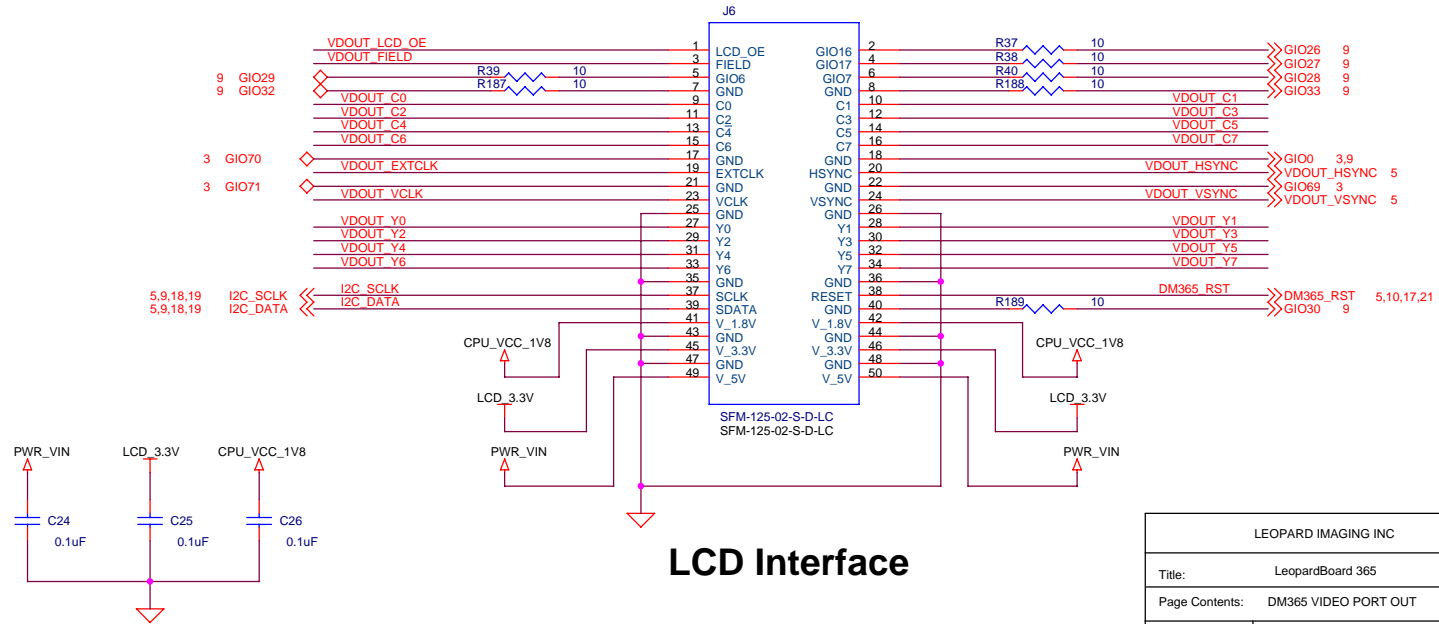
J6

VDOUT_LCD_OE 1 LCD_OE GIO16 2 R37 10 GIO26 9
VDOUT_FIELD 3 FIELD GIO17 4 R38 10 GIO27 9
9 GIO29 R39 10 5 GIO6 GIO7 6 R40 10 GIO28 9
9 GIO32 R187 10 7 GND GND 8 R188 10 GIO33 9
VDOUT_C0 9 C0 C1 10 VDOUT_C1
VDOUT_C2 11 C2 C3 12 VDOUT_C3
VDOUT_C4 13 C4 C5 14 VDOUT_C5
VDOUT_C6 15 C6 C7 16 VDOUT_C7
3 GIO70 17 GND GND 18 GIO0 3,9
VDOUT_EXTCLK 19 EXTCLK HSYNC 20 VDOUT_HSYNC VDOUT_HSYNC 5
3 GIO71 21 GND GND 22 GIO69 3
VDOUT_VCLK 23 VCLK VSYNC 24 VDOUT_VSYNC VDOUT_VSYNC 5
25 GND GND 26
VDOUT_Y0 27 Y0 Y1 28 VDOUT_Y1
VDOUT_Y2 29 Y2 Y3 30 VDOUT_Y3
VDOUT_Y4 31 Y4 Y5 32 VDOUT_Y5
VDOUT_Y6 33 Y6 Y7 34 VDOUT_Y7
35 GND GND 36
5,9,18,19 I2C_SCLK I2C_SCLK 37 SCLK RESET 38 DM365_RST DM365_RST 5,10,17,21
5,9,18,19 I2C_DATA I2C_DATA 39 SDATA GND 40 R189 10 GIO30 9
41 V_1.8V V_1.8V 42
43 GND GND 44
45 V_3.3V V_3.3V 46
47 GND GND 48
49 V_5V V_5V 50

CPU_VCC_1V8 CPU_VCC_1V8
LCD_3.3V LCD_3.3V
SFM-125-02-S-D-LC
SFM-125-02-S-D-LC
PWR_VIN PWR_VIN

PWR_VIN LCD_3.3V CPU_VCC_1V8
C24 0.1uF C25 0.1uF C26 0.1uF

LCD Interface

LEOPARD IMAGING INC
Title: LeopardBoard 365
Page Contents: DM365 VIDEO PORT OUT